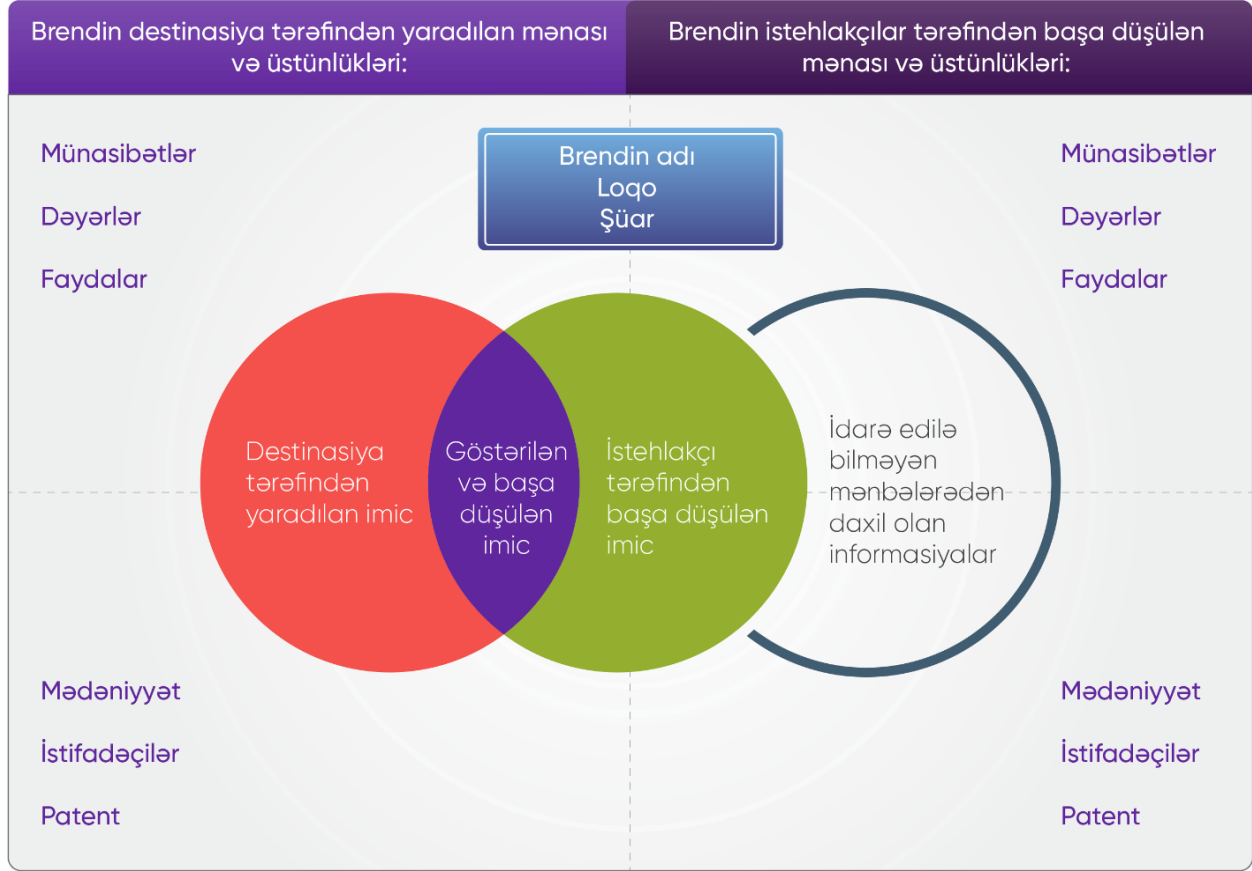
Brendin destinasiya tərəfindən yaradılan mənası və üstünlükləri:

Brendin istehlakçılar tərəfindən başa düşülən mənası və üstünlükləri:

Münasibətlər

Dəyərlər

Faydalar

Brendin adı
Loqo
Şüar

Münasibətlər

Dəyərlər

Faydalar

Destinasiya tərəfindən yaradılan imic

Göstərilən və başa düşülən imic

İstehlakçı tərəfindən başa düşülən imic

İdarə edilə bilməyən mənbələrədən daxil olan informasiyalar

Mədəniyyət

İstifadəçilər

Patent

Mədəniyyət

İstifadəçilər

Patent